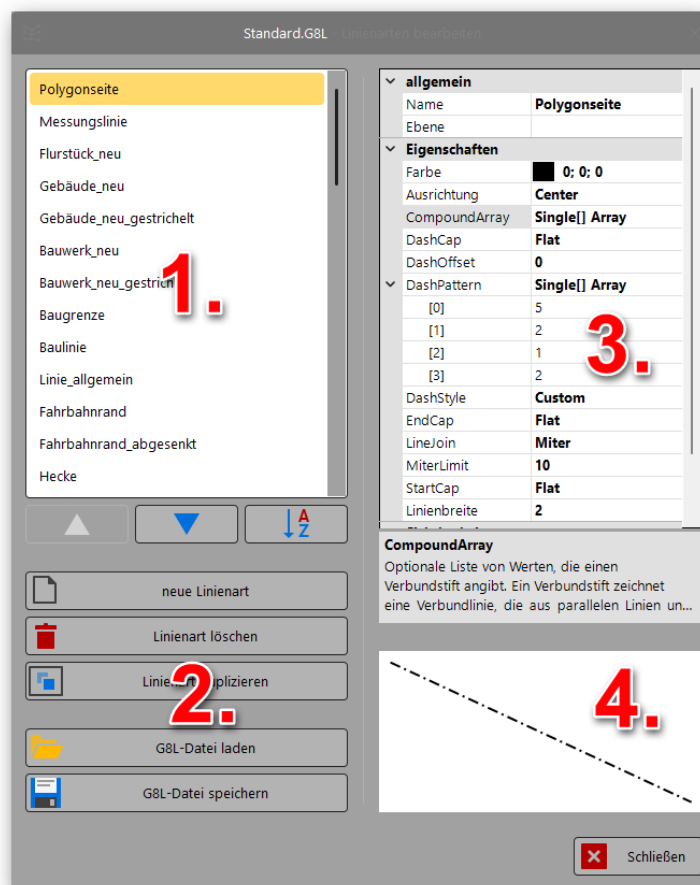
Standard.G8L Linienarten bearbeiten

Polygonseite
Messungslinie
Flurstück_neu
Gebäude_neu
Gebäude_neu_gestrichelt
Bauwerk_neu
Bauwerk_neu_gestrich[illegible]
Baugrenze
Baulinie
Linie_allgemein
Fahrbahnrand
Fahrbahnrand_abgesenkt
Hecke

1.

neue Linienart
Linienart löschen
Linie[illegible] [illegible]plizieren
G8L-Datei laden
G8L-Datei speichern

2.

| | |
|---|---|
| allgemein | |
| Name | Polygonseite |
| Ebene | |
| Eigenschaften | |
| Farbe | 0; 0; 0 |
| Ausrichtung | Center |
| CompoundArray | Single[] Array |
| DashCap | Flat |
| DashOffset | 0 |
| DashPattern | Single[] Array |
| [0] | 5 |
| [1] | 2 |
| [2] | 1 |
| [3] | 2 |
| DashStyle | Custom |
| EndCap | Flat |
| LineJoin | Miter |
| MiterLimit | 10 |
| StartCap | Flat |
| Linienbreite | 2 |

3.

CompoundArray
Optionale Liste von Werten, die einen Verbundstift angibt. Ein Verbundstift zeichnet eine Verbundlinie, die aus parallelen Linien un...

4.

Schließen